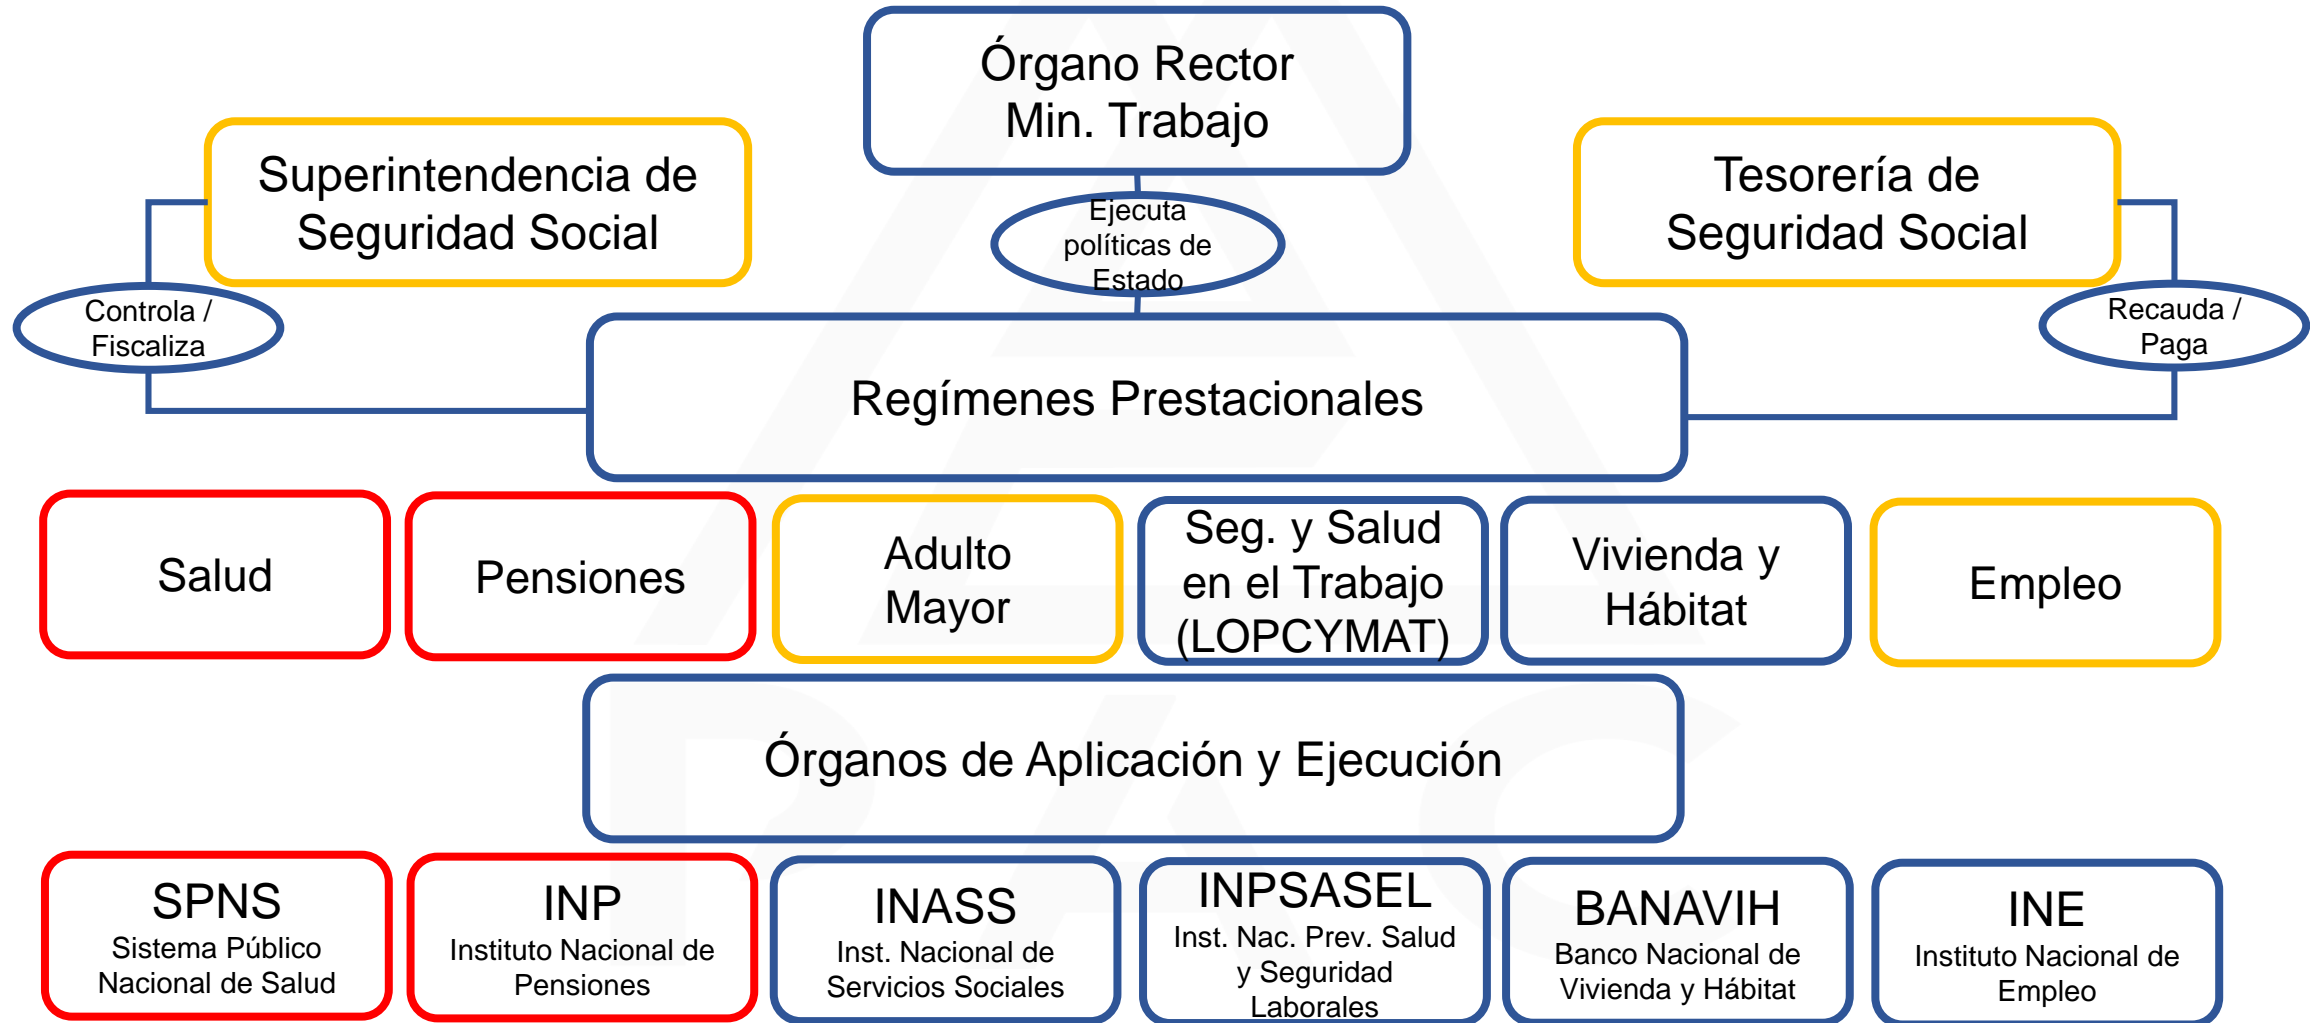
Órgano Rector
Min. Trabajo

Superintendencia de Seguridad Social

Tesorería de Seguridad Social

Ejecuta políticas de Estado

Controla / Fiscaliza

Recauda / Paga

Regímenes Prestacionales

Salud

Pensiones

Adulto Mayor

Seg. y Salud en el Trabajo (LOPCYMAT)

Vivienda y Hábitat

Empleo

Órganos de Aplicación y Ejecución

SPNS
Sistema Público Nacional de Salud

INP
Instituto Nacional de Pensiones

INASS
Inst. Nacional de Servicios Sociales

INPSASEL
Inst. Nac. Prev. Salud y Seguridad Laborales

BANAVIH
Banco Nacional de Vivienda y Hábitat

INE
Instituto Nacional de Empleo